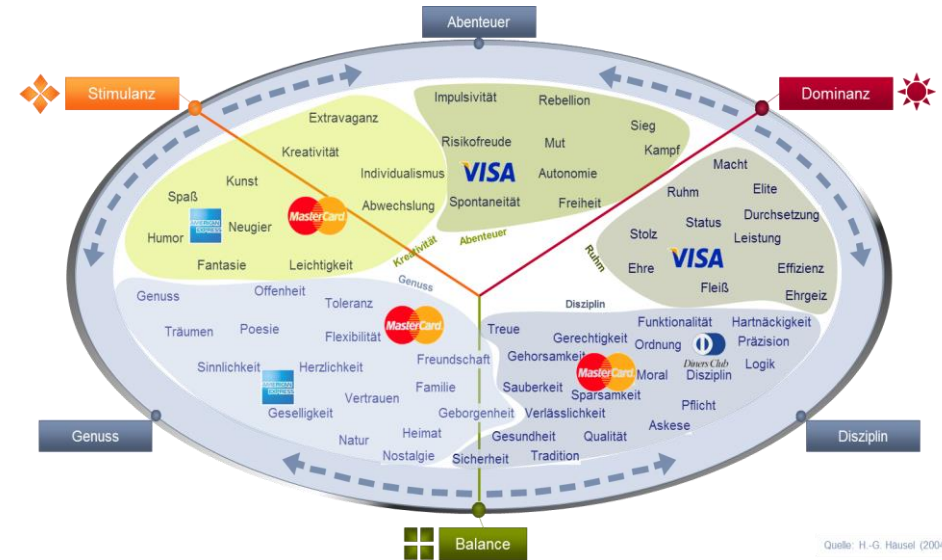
Abenteuer

Stimulanz

Dominanz

Extravaganz

Kreativität

Individualismus

Kunst

Spaß

Neugier

Humor

Abwechslung

Fantasie

Leichtigkeit

Impulsivität

Rebellion

Risikofreude

Mut

Sieg

Kampf

VISA

Autonomie

Spontaneität

Freiheit

Macht

Ruhm

Elite

Status

Durchsetzung

Stolz

Leistung

Ehre

VISA

Effizienz

Fleiß

Ehrgeiz

Kreativität

Abenteuer

Ruhm

Genuss

Disziplin

Genuss

Offenheit

Toleranz

Träumen

Poesie

Flexibilität

Treue

Funktionalität

Hartnäckigkeit

Gerechtigkeit

Präzision

Ordnung

Diners Club

Logik

Gehorsamkeit

Sinnlichkeit

Herzlichkeit

Freundschaft

Moral

Disziplin

Familie

Sauberkeit

Sparsamkeit

Geselligkeit

Vertrauen

Geborgenheit

Verlässlichkeit

Pflicht

Askese

Heimat

Natur

Gesundheit

Qualität

Nostalgie

Sicherheit

Tradition

Genuss

Disziplin

Balance

Quelle: H.-G. Häusel (2004